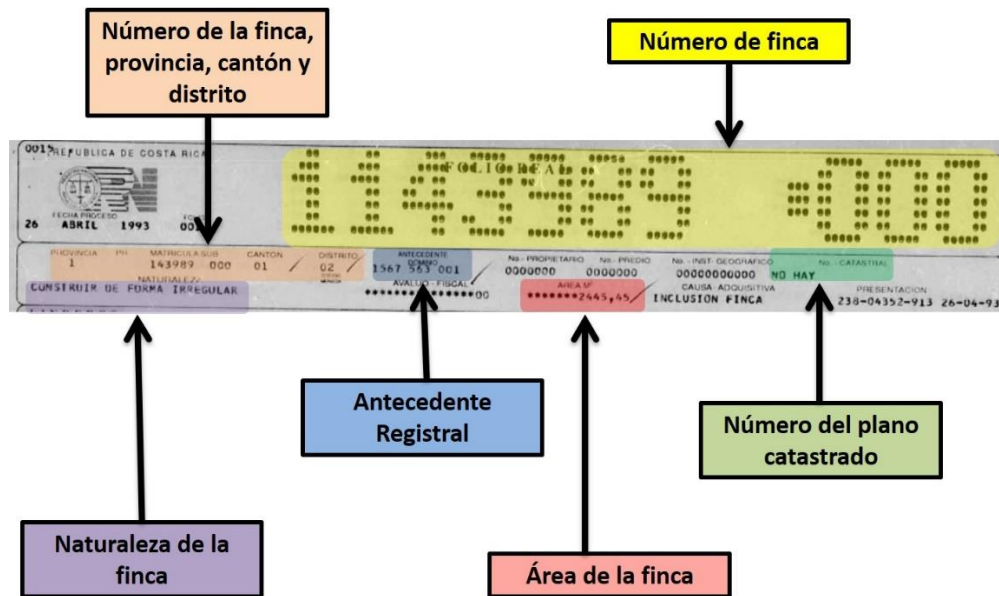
Número de la finca, provincia, cantón y distrito

Número de finca

0015 REPUBLICA DE COSTA RICA

FOLIO REAL

143989 -000

26 ABRIL 1993

FECHA PROCESO

PROVINCIA 1 PH MATRICULA SUB 143989 000 CANTON 01 DISTRITO 02

ANTECEDENTE 1567 563 001

No. PROPIETARIO 0000000 No. PREDIO 0000000 No. INST. GEOGRAFICO 00000000000 No. CATASTRAL NO HAY

NATURALEZA CONSTRUIR DE FORMA IRREGULAR

AVALUO FISCAL ***************00

AREA M² *******2445,45

CAUSA ADQUISITIVA INCLUSION FINCA

PRESENTACION 238-04352-913 26-04-93

Antecedente Registral

Número del plano catastrado

Naturaleza de la finca

Área de la finca